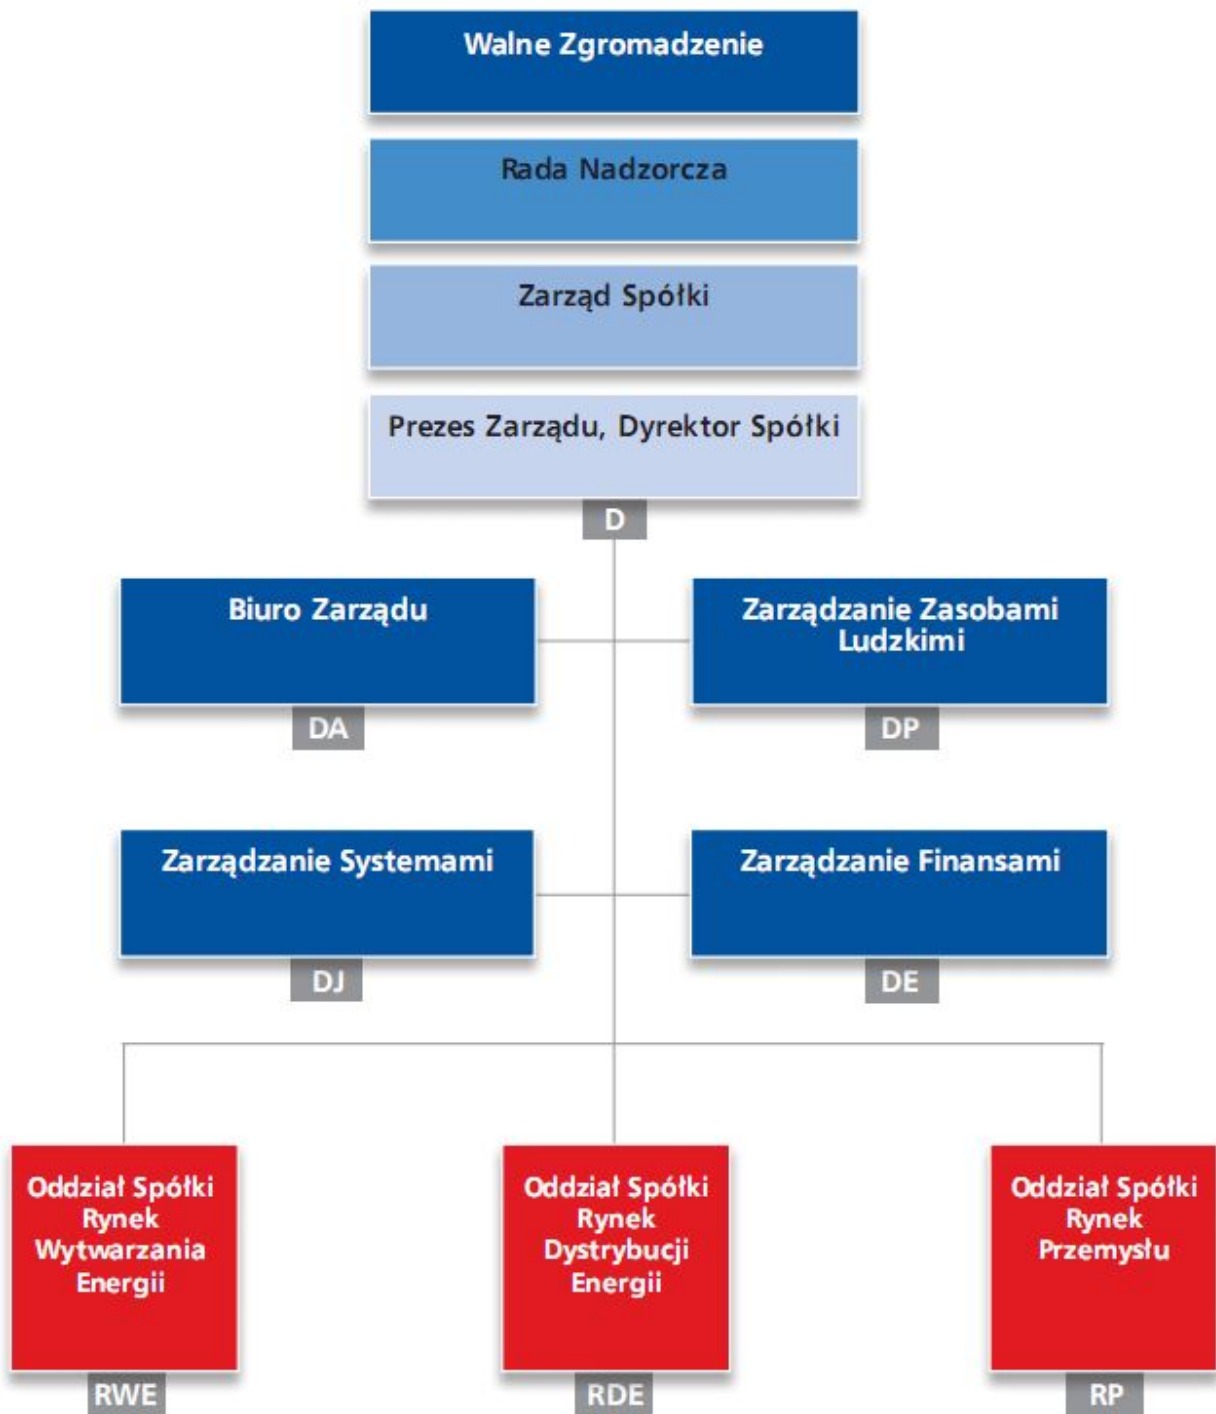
Walne Zgromadzenie

Rada Nadzorcza

Zarząd Spółki

Prezes Zarządu, Dyrektor Spółki

D

Biuro Zarządu

DA

Zarządzanie Zasobami Ludzkimi

DP

Zarządzanie Systemami

DJ

Zarządzanie Finansami

DE

Oddział Spółki Rynek Wytwarzania Energii

RWE

Oddział Spółki Rynek Dystrybucji Energii

RDE

Oddział Spółki Rynek Przemysłu

RP